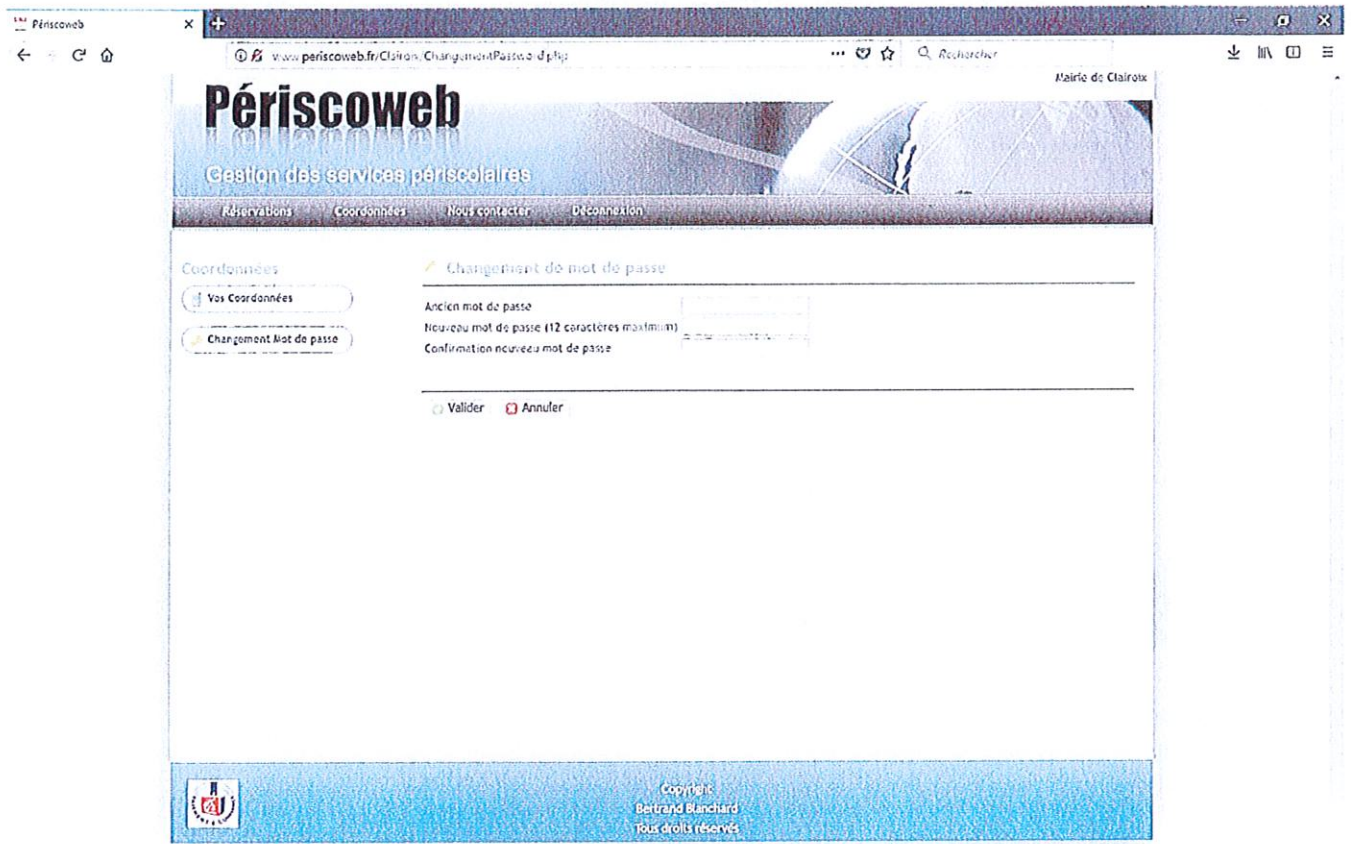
Périscoweb

www.periscoweb.fr/Clairoix/ChangementPassword.php

Rechercher

Mairie de Clairoix

Périscoweb

Gestion des services périscolaires

Réservations Coordonnées Nous contacter Déconnexion

Coordonnées

Vos Coordonnées

Changement Mot de passe

Changement de mot de passe

Ancien mot de passe

Nouveau mot de passe (12 caractères maximum)

Confirmation nouveau mot de passe

Valider Annuler

Copyright
Bertrand Blanchard
Tous droits réservés